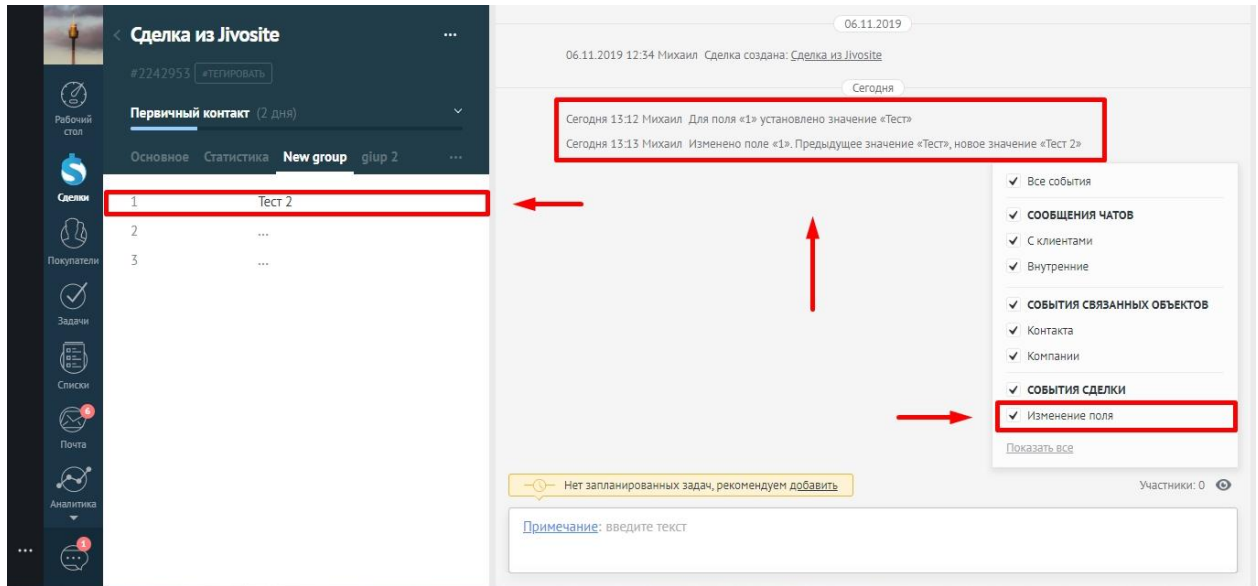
Рабочий стол
Сделки
Покупатели
Задачи
Списки
6
Почта
Аналитика
1
...

Сделка из Jivosite
...
#2242953 #ТЕГИРОВАТЬ
Первичный контакт (2 дня)
Основное Статистика New group giup 2 ...

| 1 | Тест 2 |
|---|---|
| 2 | ... |
| 3 | ... |

06.11.2019
06.11.2019 12:34 Михаил Сделка создана: Сделка из Jivosite
Сегодня
Сегодня 13:12 Михаил Для поля «1» установлено значение «Тест»
Сегодня 13:13 Михаил Изменено поле «1». Предыдущее значение «Тест», новое значение «Тест 2»

✔ Все события
✔ СООБЩЕНИЯ ЧАТОВ
✔ С клиентами
✔ Внутренние
✔ СОБЫТИЯ СВЯЗАННЫХ ОБЪЕКТОВ
✔ Контакта
✔ Компании
✔ СОБЫТИЯ СДЕЛКИ
✔ Изменение поля
Показать все

Нет запланированных задач, рекомендуем добавить
Участники: 0
Примечание: введите текст